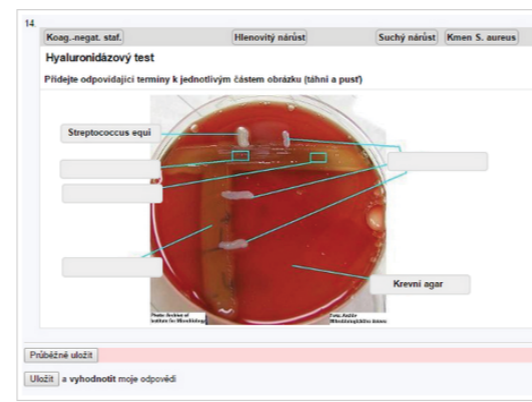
14

Koag.-negat. staf.

Hlenovitý nárůst

Suchý nárůst

Kmen S. aureus

Hyaluronidázový test

Přiřaďte odpovídající termíny k jednotlivým částem obrázku (táhni a pusť)

Streptococcus equi

Krevní agar

Photo Archive of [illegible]

Foto Archiv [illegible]

Průběžně uložit

Uložit a vyhodnotit moje odpovědi